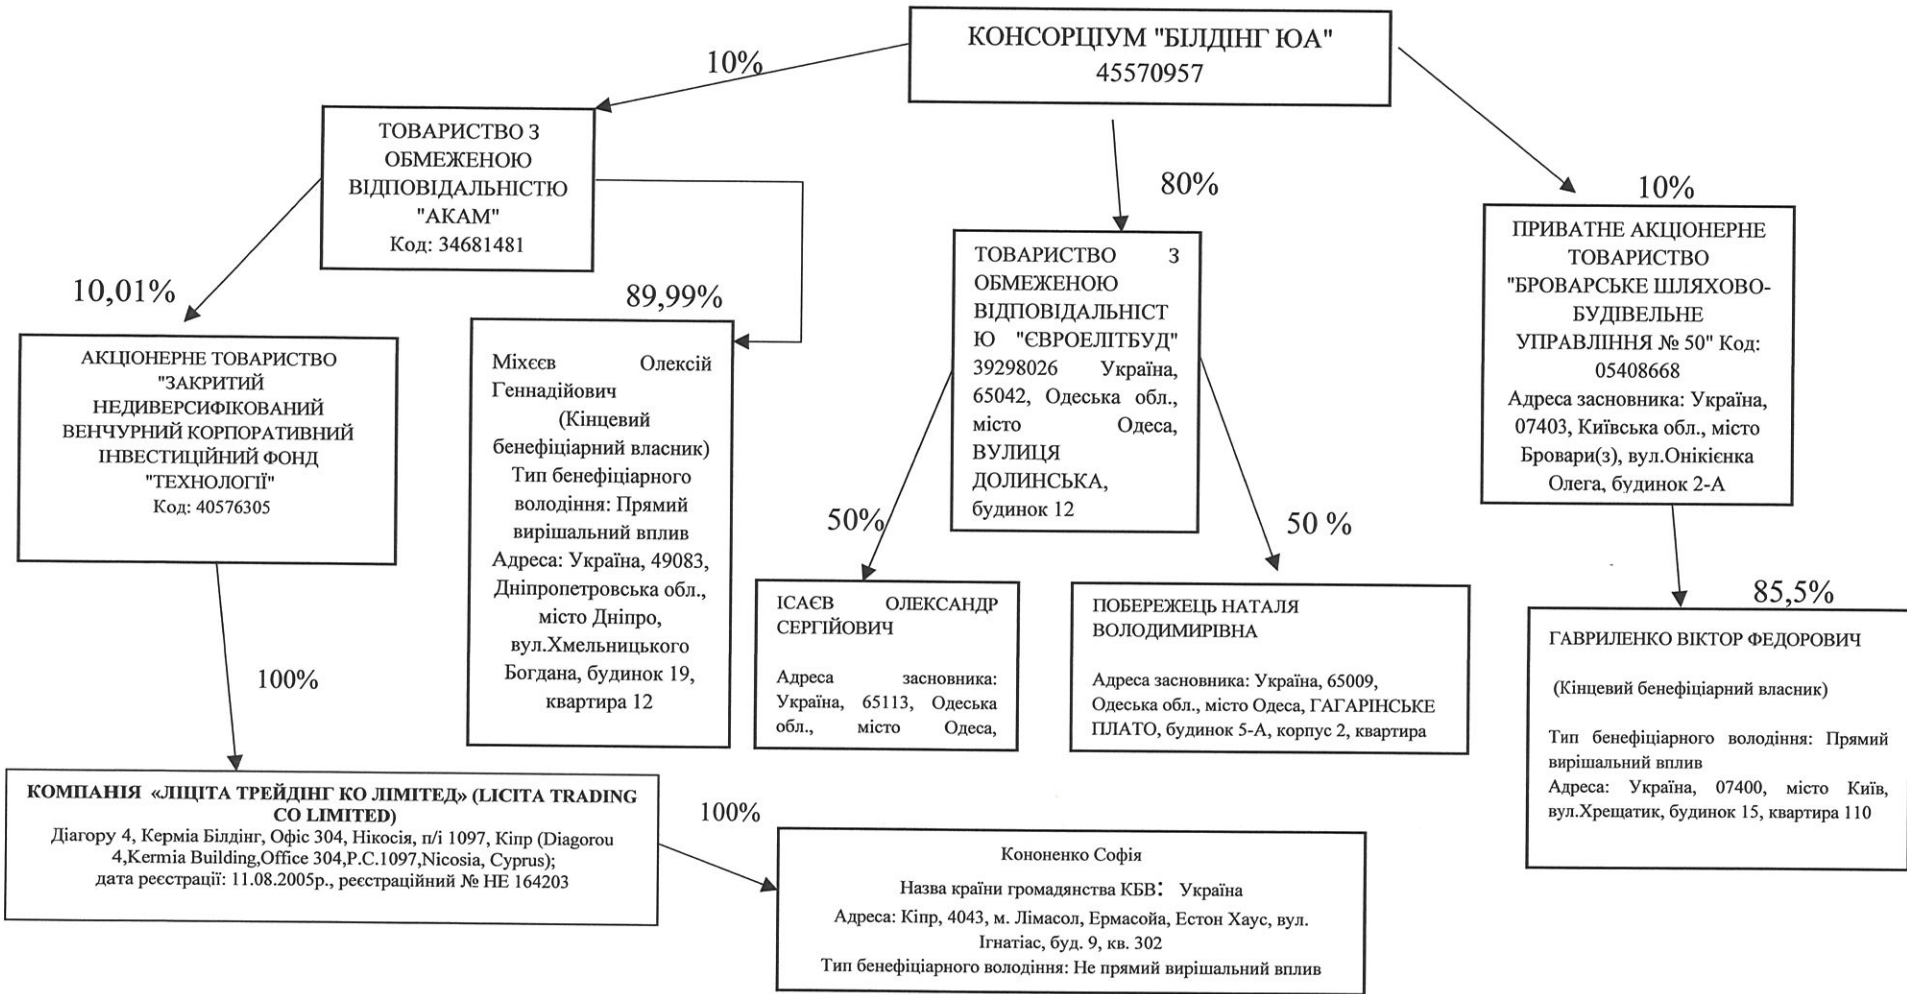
КОНСОРЦІУМ "БІЛДІНГ ЮА"
45570957

10%

ТОВАРИСТВО З ОБМЕЖЕНОЮ ВІДПОВІДАЛЬНІСТЮ "АКАМ"
Код: 34681481

80%

10%

ПРИВАТНЕ АКЦІОНЕРНЕ ТОВАРИСТВО "БРОВАРСЬКЕ ШЛЯХОВО-БУДІВЕЛЬНЕ УПРАВЛІННЯ № 50" Код: 05408668
Адреса засновника: Україна, 07403, Київська обл., місто Бровари(з), вул.Онікієнка Олега, будинок 2-А

10,01%

89,99%

ТОВАРИСТВО З ОБМЕЖЕНОЮ ВІДПОВІДАЛЬНІСТЮ "ЄВРОЕЛІТБУД" 39298026 Україна, 65042, Одеська обл., місто Одеса, ВУЛИЦЯ ДОЛИНСЬКА, будинок 12

АКЦІОНЕРНЕ ТОВАРИСТВО "ЗАКРИТИЙ НЕДИВЕРСИФІКОВАНИЙ ВЕНЧУРНИЙ КОРПОРАТИВНИЙ ІНВЕСТИЦІЙНИЙ ФОНД "ТЕХНОЛОГІ"
Код: 40576305

Міхєєв Олексій Геннадійович
(Кінцевий бенефіціарний власник)
Тип бенефіціарного володіння: Прямий вирішальний вплив
Адреса: Україна, 49083, Дніпропетровська обл., місто Дніпро, вул.Хмельницького Богдана, будинок 19, квартира 12

50%

50 %

ІСАЄВ ОЛЕКСАНДР СЕРГІЙОВИЧ

Адреса засновника: Україна, 65113, Одеська обл., місто Одеса,

ПОБЕРЕЖЕЦЬ НАТАЛЯ ВОЛОДИМИРІВНА

Адреса засновника: Україна, 65009, Одеська обл., місто Одеса, ГАГАРІНСЬКЕ ПЛАТО, будинок 5-А, корпус 2, квартира

85,5%

ГАВРИЛЕНКО ВІКТОР ФЕДОРОВИЧ

(Кінцевий бенефіціарний власник)

Тип бенефіціарного володіння: Прямий вирішальний вплив
Адреса: Україна, 07400, місто Київ, вул.Хрещатик, будинок 15, квартира 110

100%

КОМПАНІЯ «ЛІЦІТА ТРЕЙДІНГ КО ЛІМІТЕД» (LICITA TRADING CO LIMITED)
Діагору 4, Керміа Білдінг, Офіс 304, Нікосія, п/і 1097, Кіпр (Diagorou 4,Kermia Building,Office 304,P.C.1097,Nicosia, Cyprus);
дата реєстрації: 11.08.2005р., реєстраційний № НЕ 164203

100%

Кононенко Софія
Назва країни громадянства КБВ: Україна
Адреса: Кіпр, 4043, м. Лімасол, Ермасойа, Естон Хаус, вул. Ігнатіас, буд. 9, кв. 302
Тип бенефіціарного володіння: Не прямий вирішальний вплив